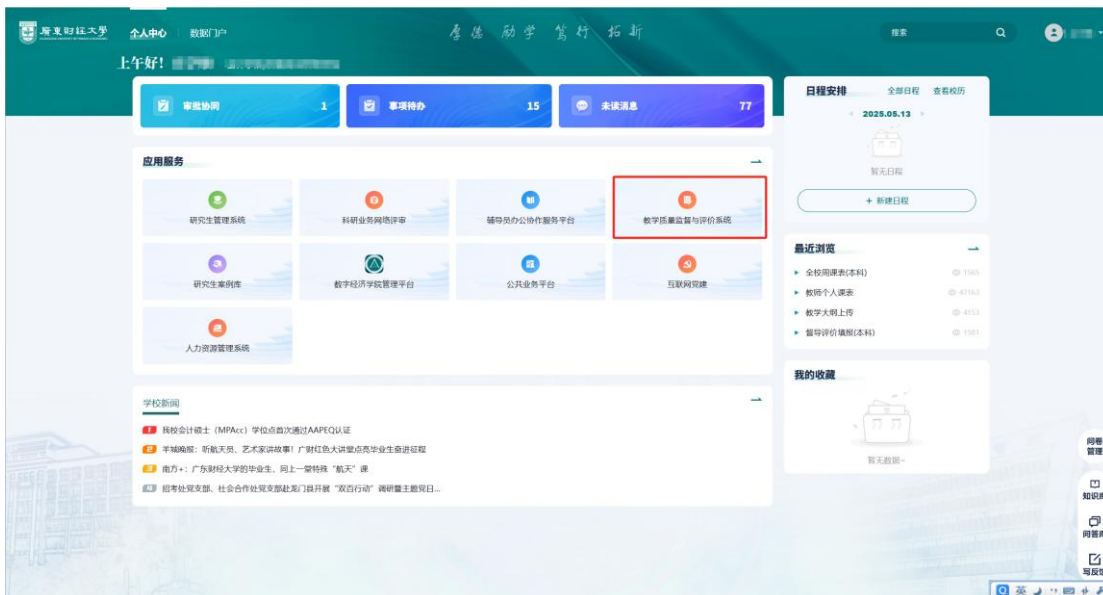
广东财经大学 个人中心 | 数据门户

厚德 励学 笃行 拓新

搜索

上午好! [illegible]

审批协同 1

事项待办 15

未读消息 77

应用服务

研究生管理系统

科研业务网络评审

辅导员办公协作服务平台

教学质量监督与评价系统

研究生案例库

数字经济学院管理平台

公共业务平台

互联网党建

人力资源管理系统

日程安排 全部日程 查看校历

2025.05.13

暂无日程

+ 新建日程

最近浏览

全校周课表(本科) 1565

教师个人课表 47163

教学大纲上传 4553

督导评价填报(本科) 1585

我的收藏

暂无数据~

学校新闻

我校会计硕士（MPAcc）学位点首次通过AAPEQ认证

羊城晚报：听航天员、艺术家讲故事！广财红色大讲堂点亮毕业生奋进征程

南方+：广东财经大学的毕业生，同上一堂特殊"航天"课

招考处党支部、社会合作处党支部赴龙门县开展"双百行动"调研暨主题党日...

问卷管理

知识库

问答库

写反馈